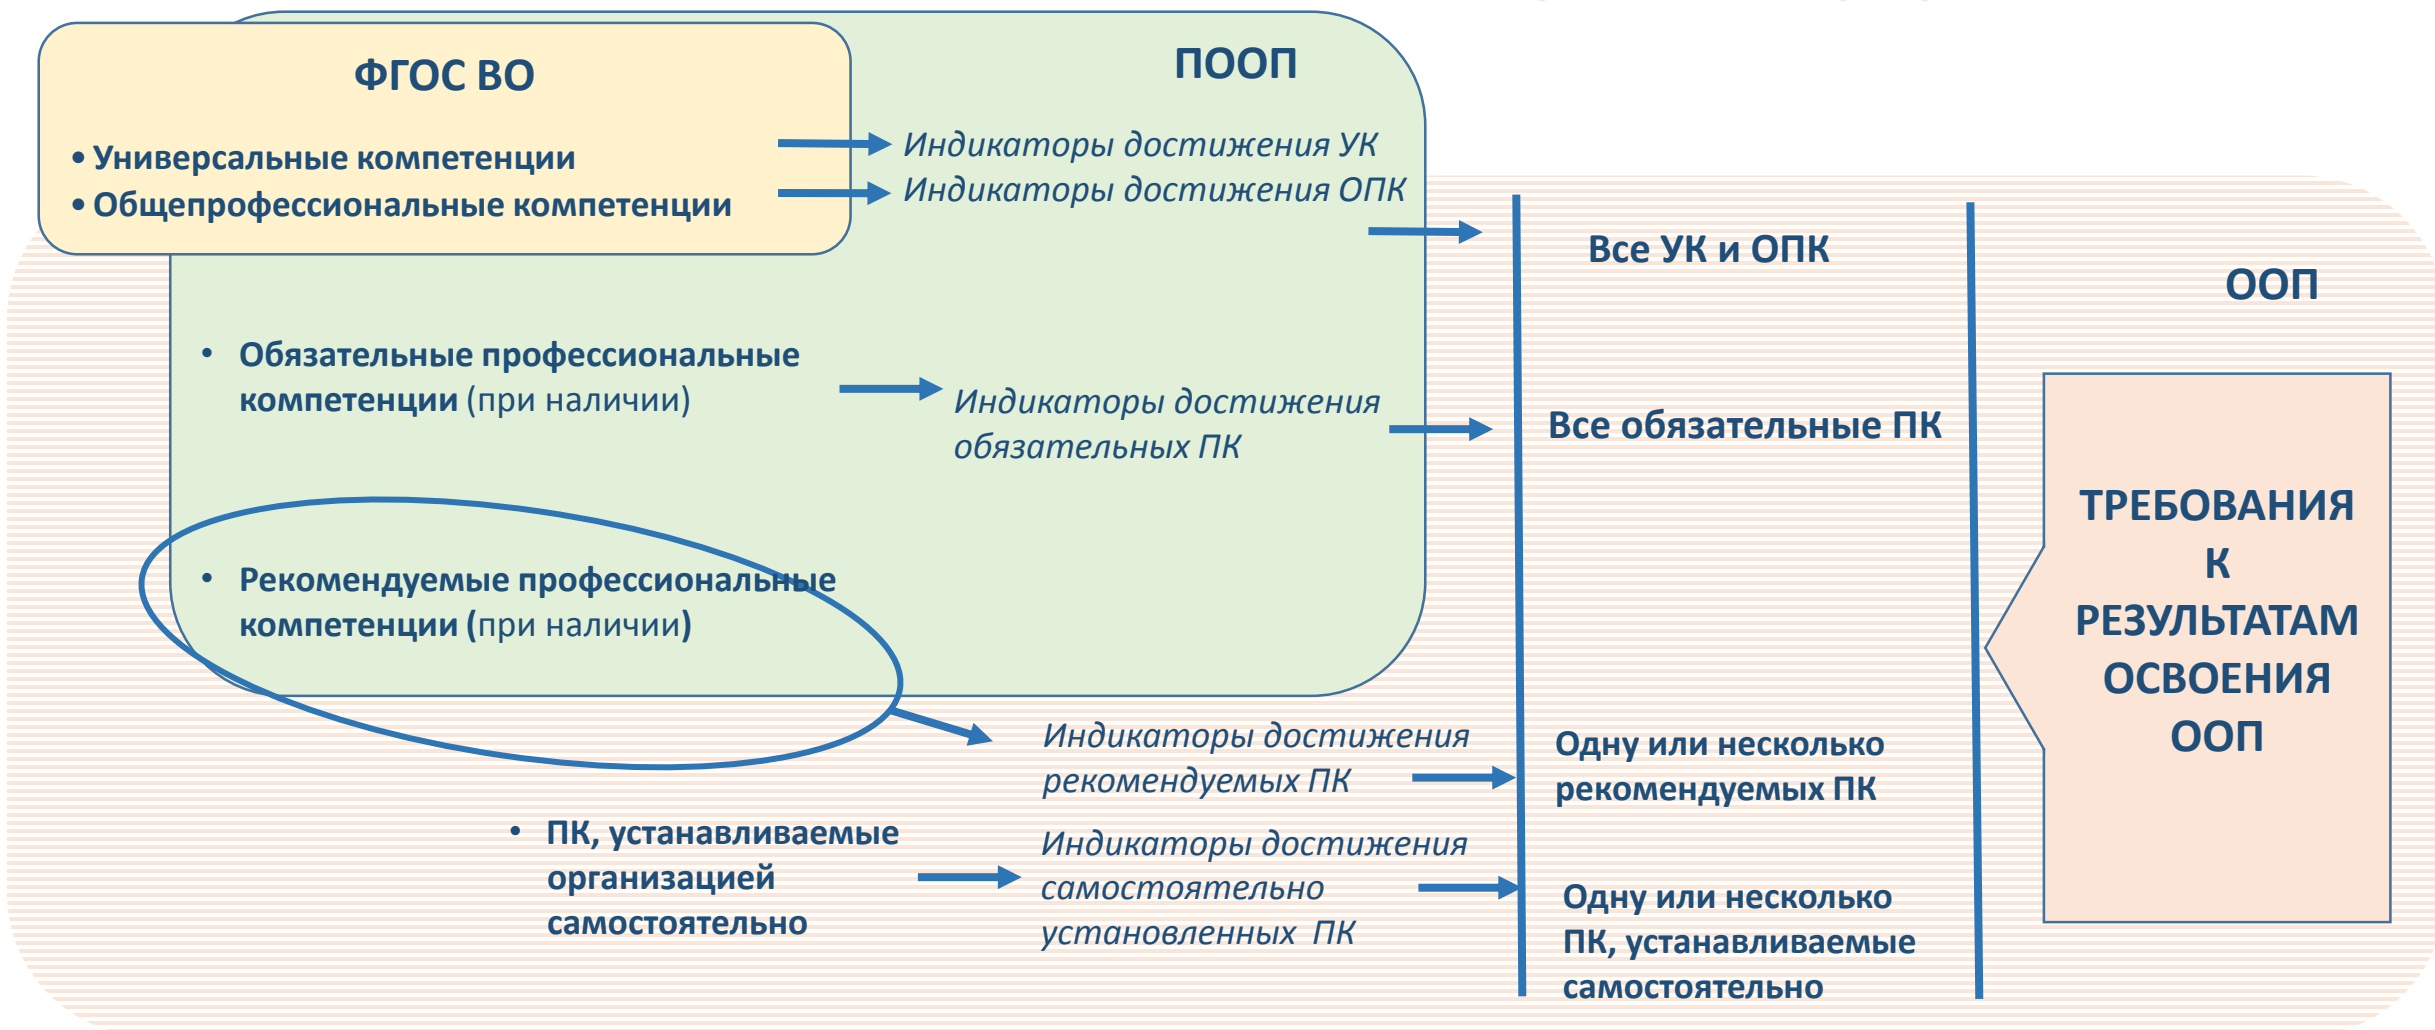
ФГОС ВО

• Универсальные компетенции
• Общепрофессиональные компетенции

ПООП

Индикаторы достижения УК
Индикаторы достижения ОПК

• Обязательные профессиональные компетенции (при наличии)

Индикаторы достижения обязательных ПК

• Рекомендуемые профессиональные компетенции (при наличии)

Индикаторы достижения рекомендуемых ПК

• ПК, устанавливаемые организацией самостоятельно

Индикаторы достижения самостоятельно установленных ПК

Все УК и ОПК

Все обязательные ПК

Одну или несколько рекомендуемых ПК

Одну или несколько ПК, устанавливаемые самостоятельно

ООП

ТРЕБОВАНИЯ К РЕЗУЛЬТАТАМ ОСВОЕНИЯ ООП